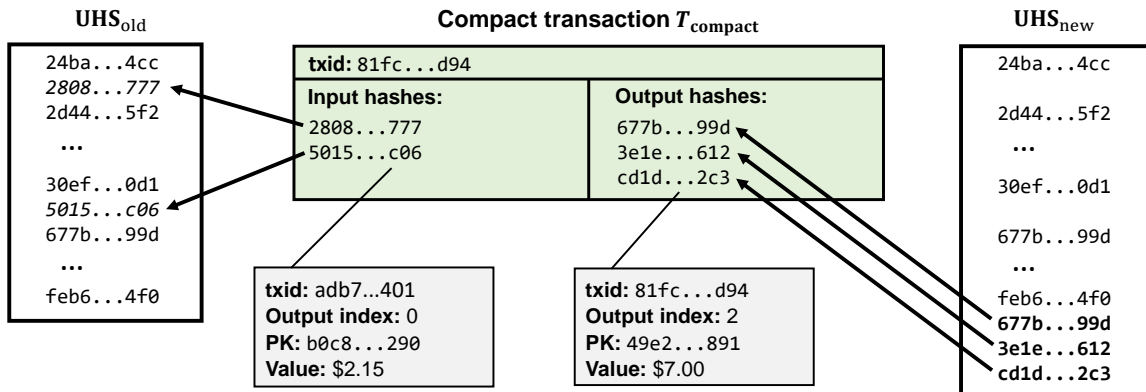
$\text{UHS}_{\text{old}}$

24ba...4cc
2808...777
2d44...5f2
...
30ef...0d1
5015...c06
677b...99d
...
feb6...4f0

Compact transaction $T_{\text{compact}}$

txid: 81fc...d94

Input hashes:
2808...777
5015...c06

Output hashes:
677b...99d
3e1e...612
cd1d...2c3

txid: adb7...401
Output index: 0
PK: b0c8...290
Value: \$2.15

txid: 81fc...d94
Output index: 2
PK: 49e2...891
Value: \$7.00

$\text{UHS}_{\text{new}}$

24ba...4cc
2d44...5f2
...
30ef...0d1
677b...99d
...
feb6...4f0
677b...99d
3e1e...612
cd1d...2c3